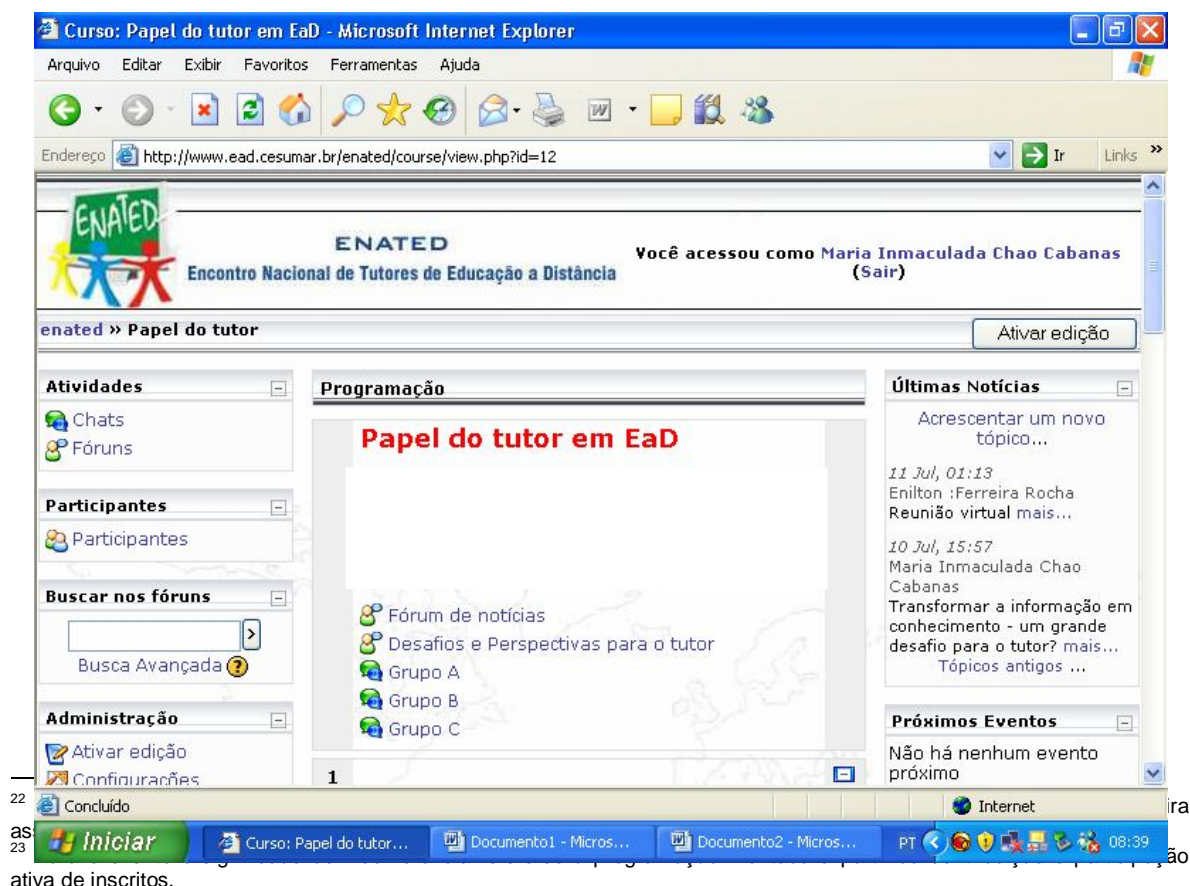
Curso: Papel do tutor em EaD - Microsoft Internet Explorer

Arquivo Editar Exibir Favoritos Ferramentas Ajuda

Endereço http://www.ead.cesumar.br/enated/course/view.php?id=12 Ir Links »

ENATED

ENATED
Encontro Nacional de Tutores de Educação a Distância

Você acessou como Maria Inmaculada Chao Cabanas (Sair)

enated » Papel do tutor

Ativar edição

Atividades
Chats
Fóruns

Participantes
Participantes

Buscar nos fóruns
Busca Avançada

Administração
Ativar edição
Configurações

Programação

Papel do tutor em EaD

Fórum de notícias
Desafios e Perspectivas para o tutor
Grupo A
Grupo B
Grupo C

1

Últimas Notícias
Acrescentar um novo tópico...

11 Jul, 01:13
Enilton :Ferreira Rocha
Reunião virtual mais...

10 Jul, 15:57
Maria Inmaculada Chao Cabanas
Transformar a informação em conhecimento - um grande desafio para o tutor? mais...
Tópicos antigos ...

Próximos Eventos
Não há nenhum evento próximo

22 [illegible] ira
as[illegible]
23 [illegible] ão ativa de inscritos.

Concluído
Internet

Iniciar
Curso: Papel do tutor...
Documento1 - Micros...
Documento2 - Micros...
PT 08:39